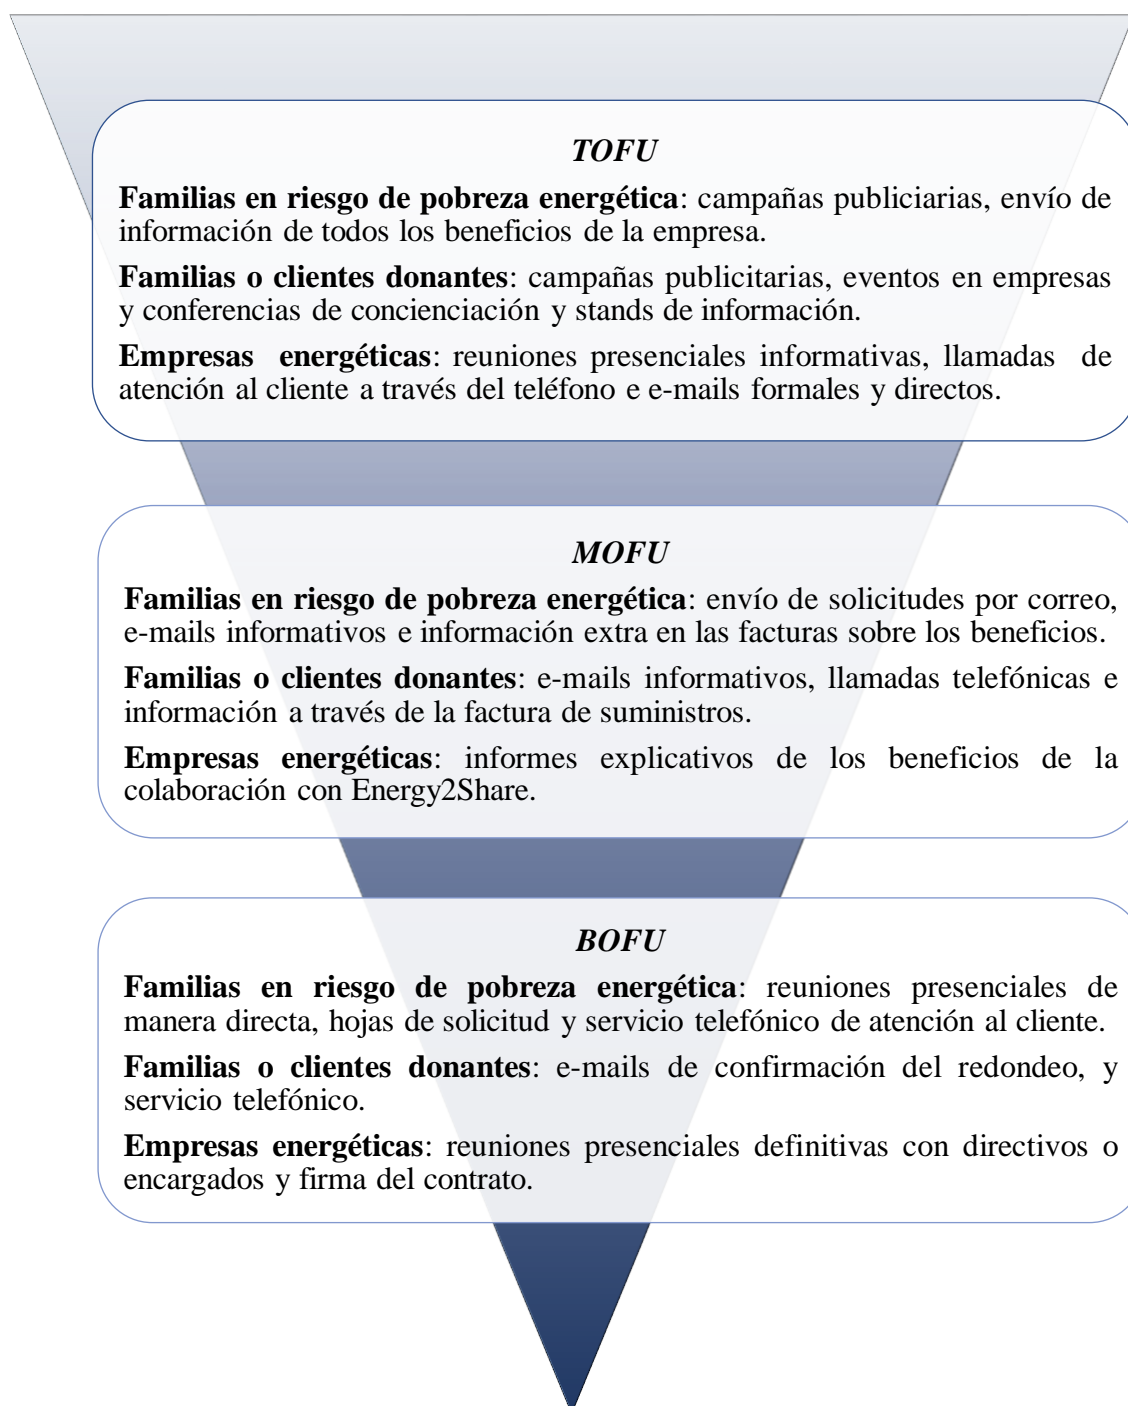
*TOFU*

**Familias en riesgo de pobreza energética**: campañas publiciarias, envío de información de todos los beneficios de la empresa.

**Familias o clientes donantes**: campañas publicitarias, eventos en empresas y conferencias de concienciación y stands de información.

**Empresas energéticas**: reuniones presenciales informativas, llamadas de atención al cliente a través del teléfono e e-mails formales y directos.

*MOFU*

**Familias en riesgo de pobreza energética**: envío de solicitudes por correo, e-mails informativos e información extra en las facturas sobre los beneficios.

**Familias o clientes donantes**: e-mails informativos, llamadas telefónicas e información a través de la factura de suministros.

**Empresas energéticas**: informes explicativos de los beneficios de la colaboración con Energy2Share.

*BOFU*

**Familias en riesgo de pobreza energética**: reuniones presenciales de manera directa, hojas de solicitud y servicio telefónico de atención al cliente.

**Familias o clientes donantes**: e-mails de confirmación del redondeo, y servicio telefónico.

**Empresas energéticas**: reuniones presenciales definitivas con directivos o encargados y firma del contrato.